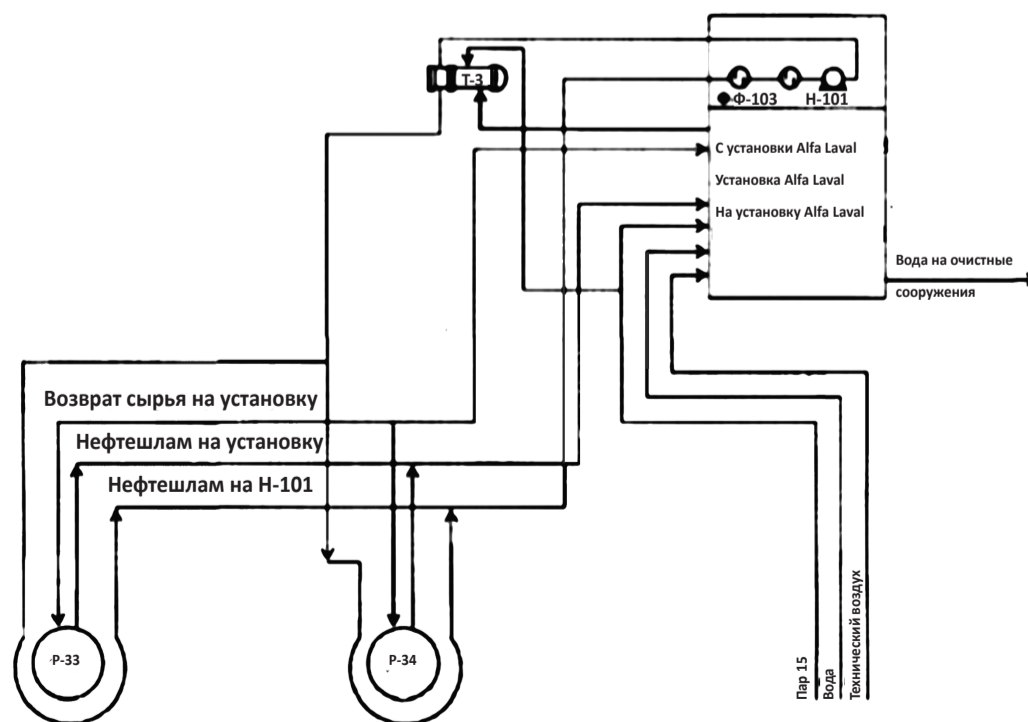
Т-3

Ф-103

Н-101

С установки Alfa Laval

Установка Alfa Laval

На установку Alfa Laval

Вода на очистные сооружения

Возврат сырья на установку

Нефтешлам на установку

Нефтешлам на Н-101

Р-33

Р-34

Пар 15

Вода

Технический воздух